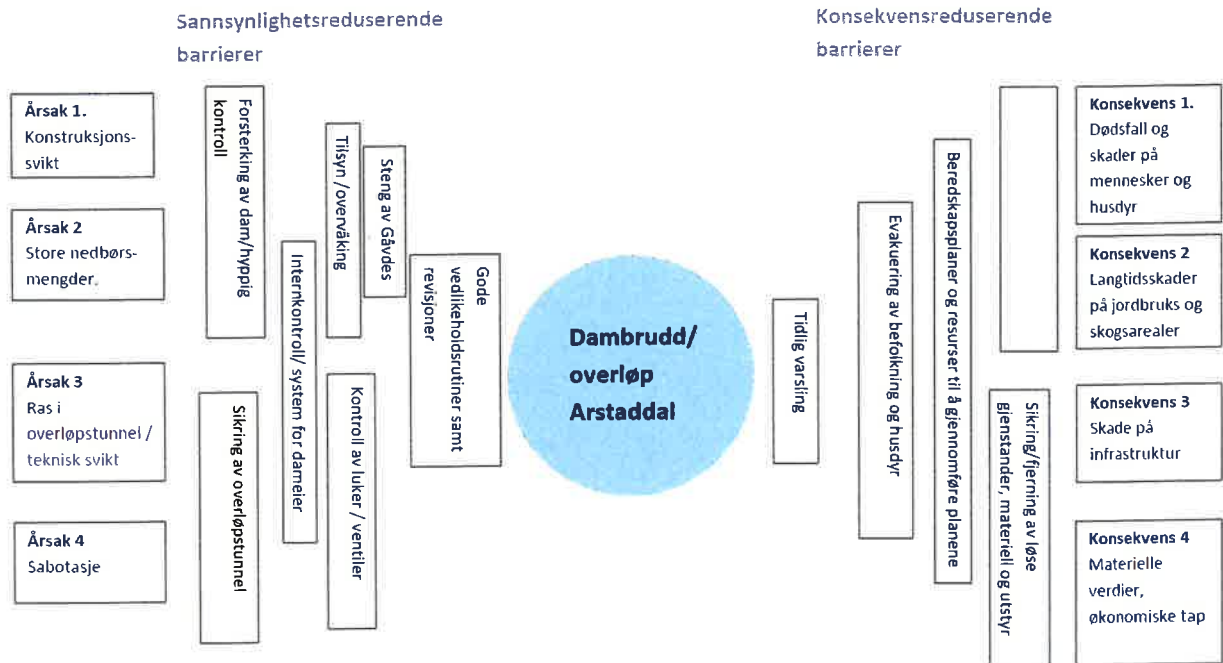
Sannsynlighetsreduserende barrierer

Konsekvensreduserende barrierer

Årsak 1. Konstruksjonssvikt

Årsak 2 Store nedbørsmengder.

Årsak 3 Ras i overløpstunnel / teknisk svikt

Årsak 4 Sabotasje

Forsterking av dam/hyppig kontroll

Sikring av overløpstunnel

Internkontroll/ system for dameier

Tilsyn /overvåking

Kontroll av luker / ventiler

Steng av Gåvdes

Gode vedlikeholdsrutiner samt revisjoner

Dambrudd/ overløp Arstaddal

Tidlig varsling

Evakuering av befolkning og husdyr

Beredskapsplaner og resurser til å gjennomføre planene

Sikring/fjerning av løse gjenstander, materiell og utstyr

Konsekvens 1. Dødsfall og skader på mennesker og husdyr

Konsekvens 2 Langtidsskader på jordbruks og skogsarealer

Konsekvens 3 Skade på infrastruktur

Konsekvens 4 Materielle verdier, økonomiske tap